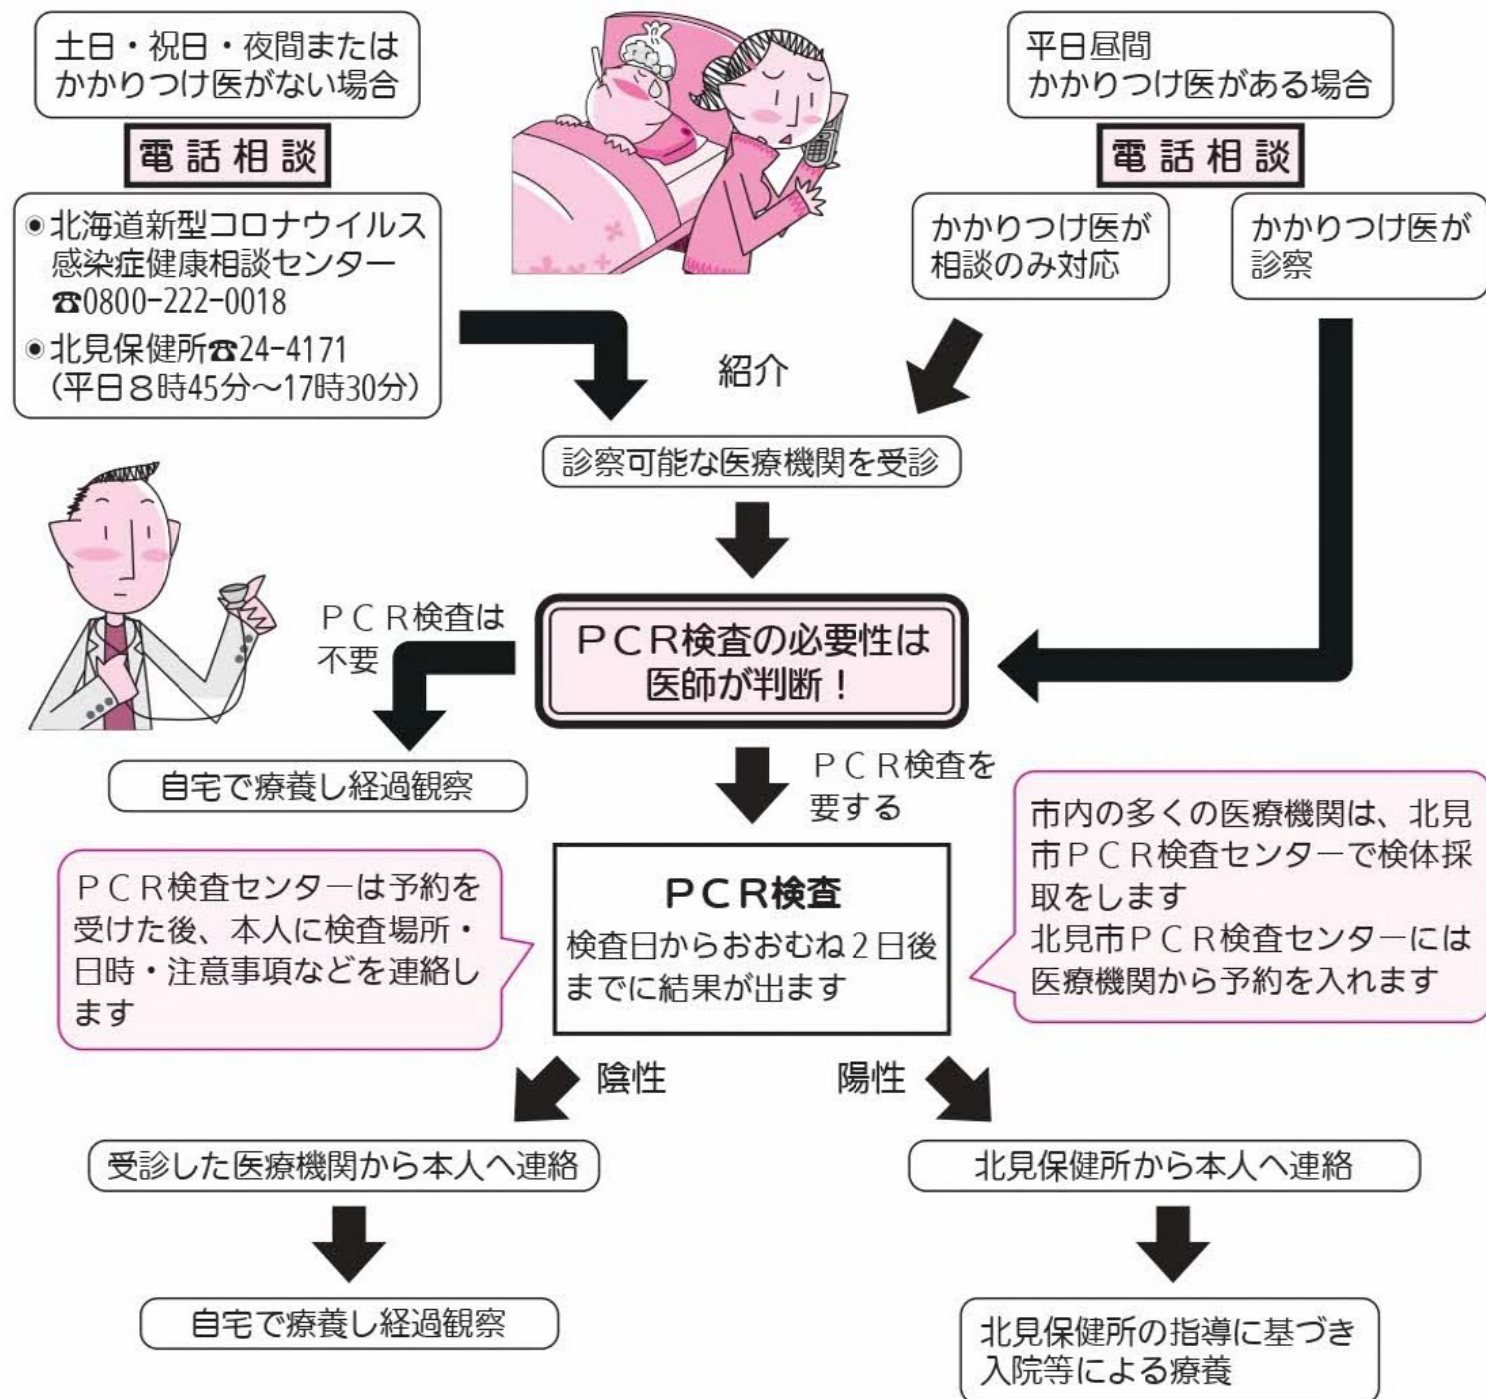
土日・祝日・夜間または かかりつけ医がない場合

電話相談

◉北海道新型コロナウイルス感染症健康相談センター ☎0800-222-0018
◉北見保健所☎24-4171 (平日8時45分～17時30分)

平日昼間 かかりつけ医がある場合

電話相談

かかりつけ医が相談のみ対応

かかりつけ医が診察

紹介

診察可能な医療機関を受診

PCR検査は不要

PCR検査の必要性は医師が判断！

自宅で療養し経過観察

PCR検査を要する

市内の多くの医療機関は、北見市PCR検査センターで検体採取をします
北見市PCR検査センターには医療機関から予約を入れます

PCR検査センターは予約を受けた後、本人に検査場所・日時・注意事項などを連絡します

PCR検査
検査日からおおむね2日後までに結果が出ます

陰性

陽性

受診した医療機関から本人へ連絡

北見保健所から本人へ連絡

自宅で療養し経過観察

北見保健所の指導に基づき入院等による療養